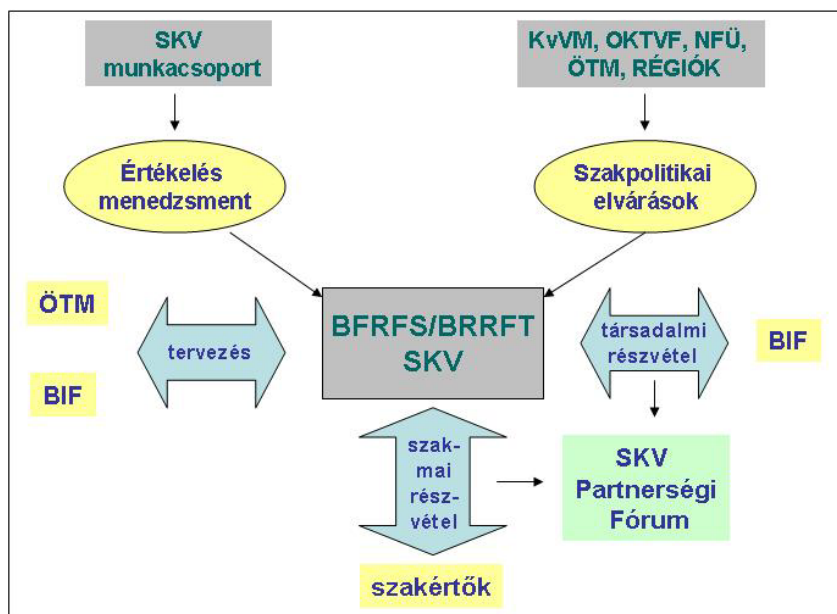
SKV munkacsoport

KvVM, OKTVF, NFÜ, ÖTM, RÉGIÓK

Értékelés menedzsment

Szakpolitikai elvárások

ÖTM

tervezés

BIF

BFRFS/BRRFT SKV

társadalmi részvétel

BIF

szakmai részvétel

SKV Partnerségi Fórum

szakértők